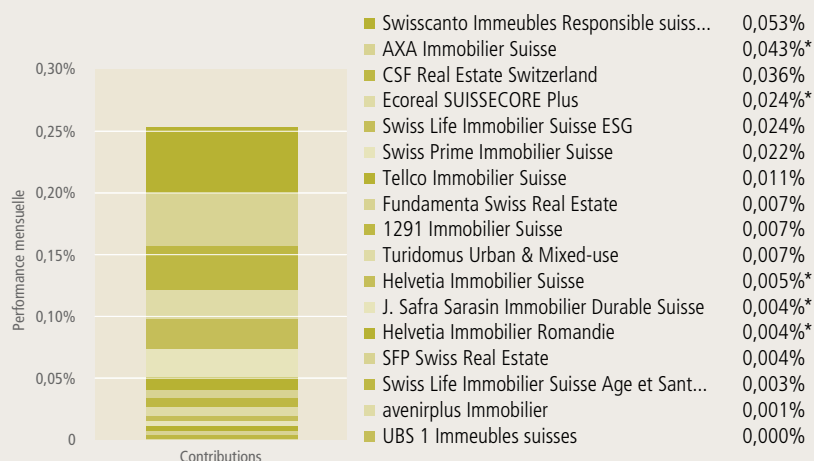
0,30%
0,25%
0,20%
0,15%
0,10%
0,05%
0

Performance mensuelle

Contributions

| | |
|---|---|
| Swisscanto Immeubles Responsible suiss... | 0,053% |
| AXA Immobilier Suisse | 0,043%* |
| CSF Real Estate Switzerland | 0,036% |
| Ecoreal SUISSECORE Plus | 0,024%* |
| Swiss Life Immobilier Suisse ESG | 0,024% |
| Swiss Prime Immobilier Suisse | 0,022% |
| Tellco Immobilier Suisse | 0,011% |
| Fundamenta Swiss Real Estate | 0,007% |
| 1291 Immobilier Suisse | 0,007% |
| Turidomus Urban & Mixed-use | 0,007% |
| Helvetia Immobilier Suisse | 0,005%* |
| J. Safra Sarasin Immobilier Durable Suisse | 0,004%* |
| Helvetia Immobilier Romandie | 0,004%* |
| SFP Swiss Real Estate | 0,004% |
| Swiss Life Immobilier Suisse Age et Sant... | 0,003% |
| avenirplus Immobilier | 0,001% |
| UBS 1 Immeubles suisses | 0,000% |